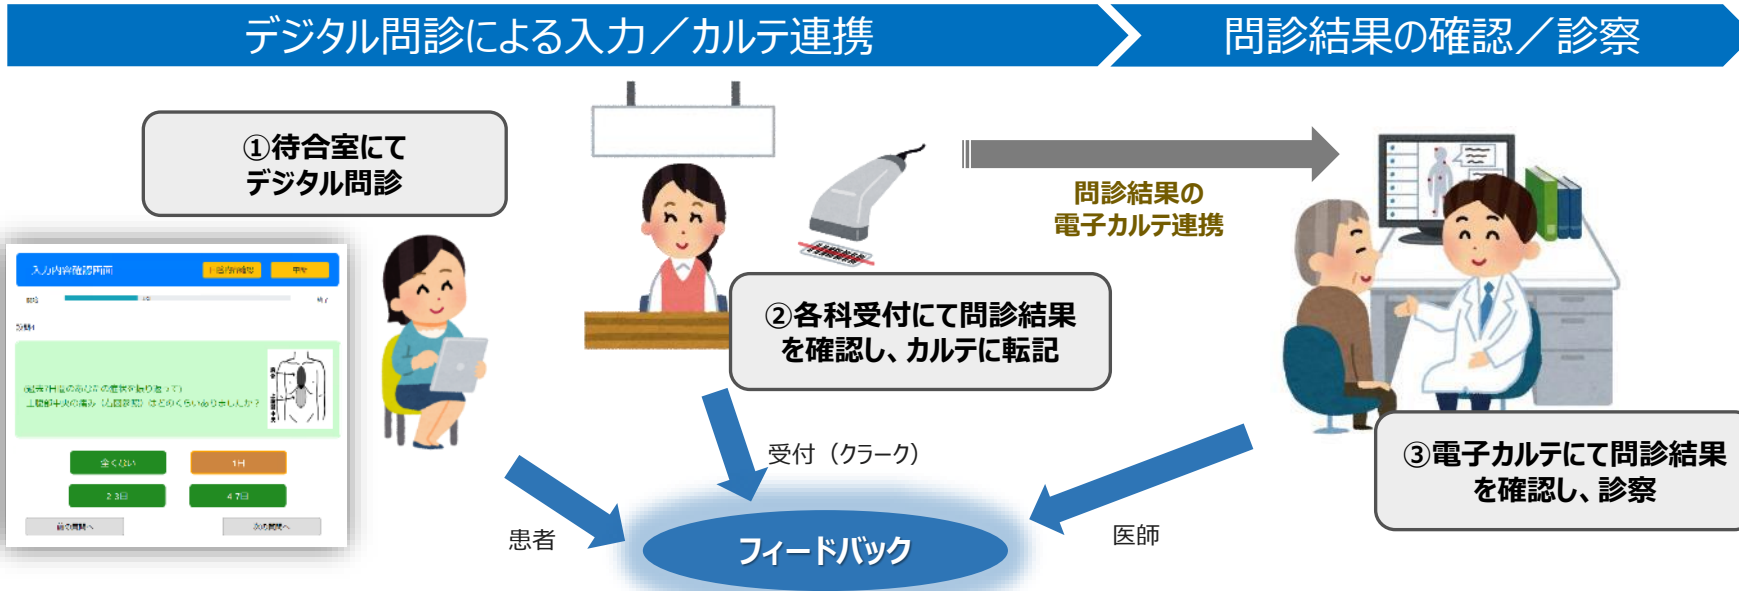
デジタル問診による入力／カルテ連携

問診結果の確認／診察

①待合室にて
デジタル問診

入力内容確認画面

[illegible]

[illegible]

全くない

1日

2 3日

4 7日

前の質問へ

次の質問へ

②各科受付にて問診結果
を確認し、カルテに転記

問診結果の
電子カルテ連携

③電子カルテにて問診結果
を確認し、診察

受付（クラーク）

患者

フィードバック

医師